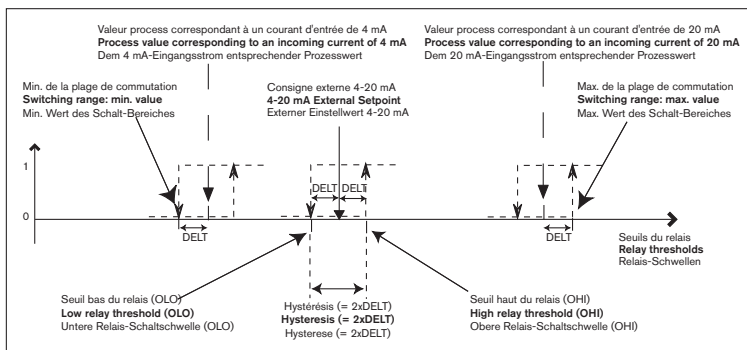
Valeur process correspondant à un courant d'entrée de 4 mA
**Process value corresponding to an incoming current of 4 mA**
Dem 4 mA-Eingangsstrom entsprechender Prozesswert

Valeur process correspondant à un courant d'entrée de 20 mA
**Process value corresponding to an incoming current of 20 mA**
Dem 20 mA-Eingangsstrom entsprechender Prozesswert

Min. de la plage de commutation
**Switching range: min. value**
Min. Wert des Schalt-Bereiches

Consigne externe 4-20 mA
**4-20 mA External Setpoint**
Externer Einstellwert 4-20 mA

Max. de la plage de commutation
**Switching range: max. value**
Max. Wert des Schalt-Bereiches

1

0

DELT DELT

DELT

DELT

Seuils du relais
**Relay thresholds**
Relais-Schwellen

Seuil bas du relais (OLO)
**Low relay threshold (OLO)**
Untere Relais-Schaltschwelle (OLO)

Hystérésis (= 2xDELT)
**Hysteresis (= 2xDELT)**
Hysterese (= 2xDELT)

Seuil haut du relais (OHI)
**High relay threshold (OHI)**
Obere Relais-Schaltschwelle (OHI)